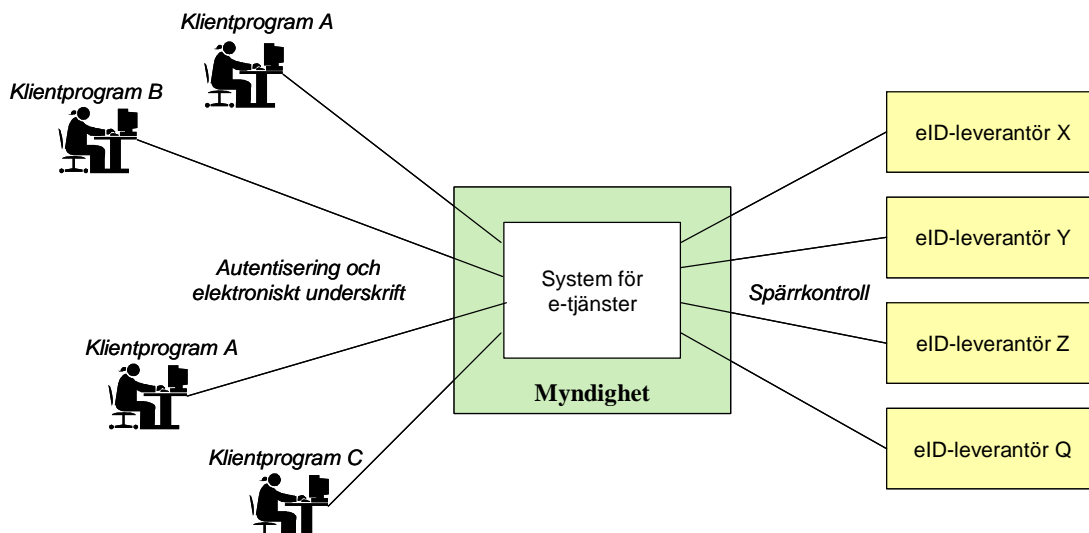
Klientprogram A

Klientprogram B

Autentisering och elektroniskt underskrift

Klientprogram A

Klientprogram C

System för e-tjänster

Myndighet

Spärrkontroll

eID-leverantör X

eID-leverantör Y

eID-leverantör Z

eID-leverantör Q